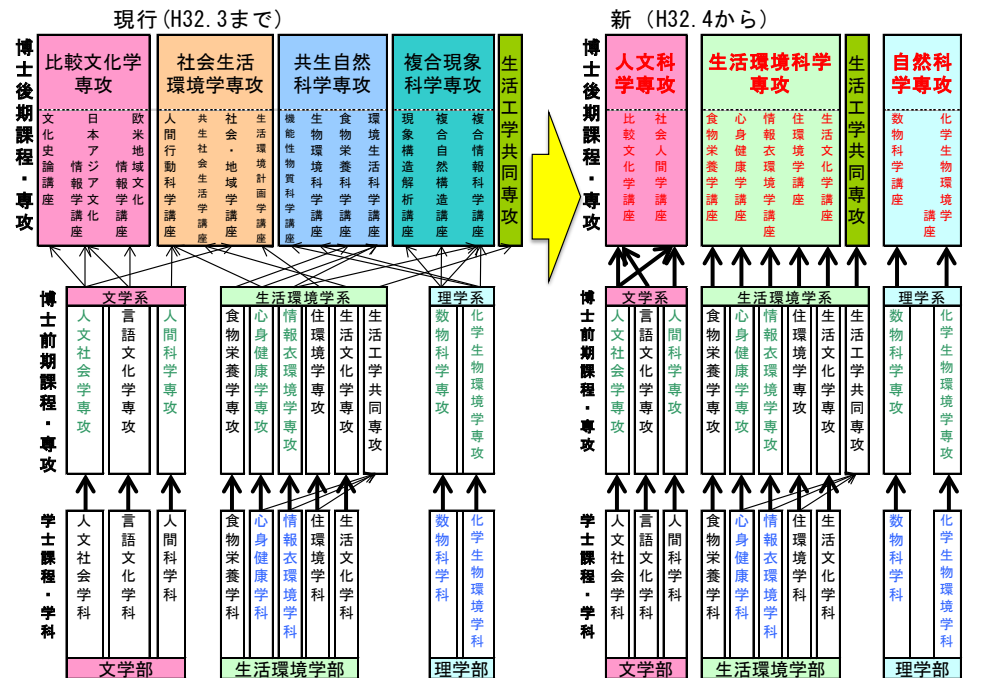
現行（H32.3まで）

博士後期課程・専攻

比較文化学専攻
文化史論講座
日本アジア文化情報学講座
欧米地域文化情報学講座

社会生活環境学専攻
人間行動科学講座
共生社会生活学講座
社会・地域学講座
生活環境計画学講座

共生自然科学専攻
機能性物質科学講座
生物環境科学講座
食物栄養科学講座
環境生活科学講座

複合現象科学専攻
現象構造解析講座
複合自然構造講座
複合情報科学講座

生活工学共同専攻

博士前期課程・専攻

文学系
人文社会学専攻
言語文化学専攻
人間科学専攻

生活環境学系
食物栄養学専攻
心身健康学専攻
情報衣環境学専攻
住環境学専攻
生活文化学専攻
生活工学共同専攻

理学系
数物科学専攻
化学生物環境学専攻

学士課程・学科

人文社会学科
言語文化学科
人間科学科
文学部

食物栄養学科
心身健康学科
情報衣環境学科
住環境学科
生活文化学科
生活環境学部

数物科学科
化学生物環境学科
理学部

新（H32.4から）

博士後期課程・専攻

人文科学専攻
比較文化学講座
社会人間学講座

生活環境科学専攻
食物栄養学講座
心身健康学講座
情報衣環境学講座
住環境学講座
生活文化学講座

生活工学共同専攻

自然科学専攻
数物科学講座
化学生物環境学講座

博士前期課程・専攻

文学系
人文社会学専攻
言語文化学専攻
人間科学専攻

生活環境学系
食物栄養学専攻
心身健康学専攻
情報衣環境学専攻
住環境学専攻
生活文化学専攻
生活工学共同専攻

理学系
数物科学専攻
化学生物環境学専攻

学士課程・学科

人文社会学科
言語文化学科
人間科学科
文学部

食物栄養学科
心身健康学科
情報衣環境学科
住環境学科
生活文化学科
生活環境学部

数物科学科
化学生物環境学科
理学部